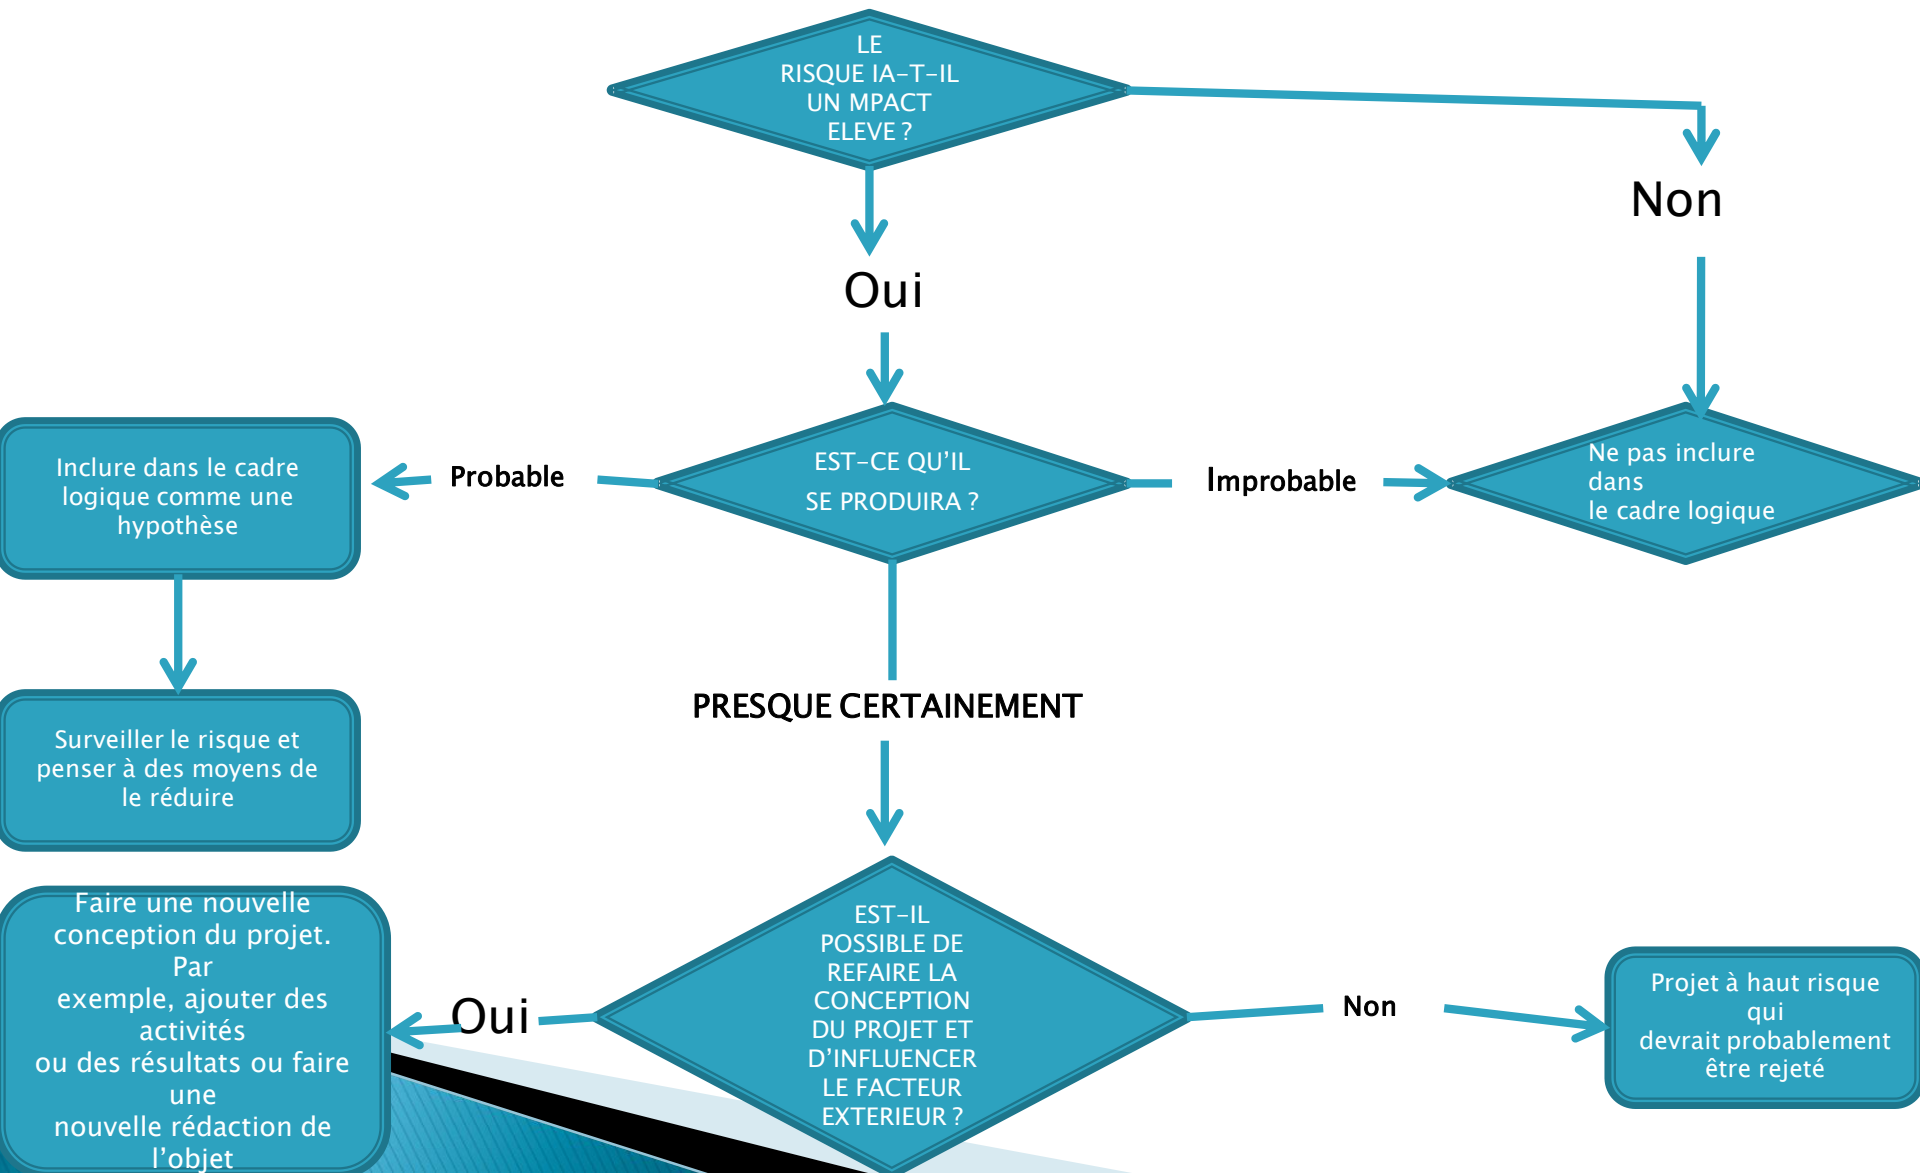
LE RISQUE IA–T–IL UN MPACT ELEVE ?

Non

Oui

Inclure dans le cadre logique comme une hypothèse

Probable

EST–CE QU'IL SE PRODUIRA ?

Improbable

Ne pas inclure dans le cadre logique

Surveiller le risque et penser à des moyens de le réduire

PRESQUE CERTAINEMENT

Faire une nouvelle conception du projet. Par exemple, ajouter des activités ou des résultats ou faire une nouvelle rédaction de l'objet

Oui

EST–IL POSSIBLE DE REFAIRE LA CONCEPTION DU PROJET ET D'INFLUENCER LE FACTEUR EXTERIEUR ?

Non

Projet à haut risque qui devrait probablement être rejeté